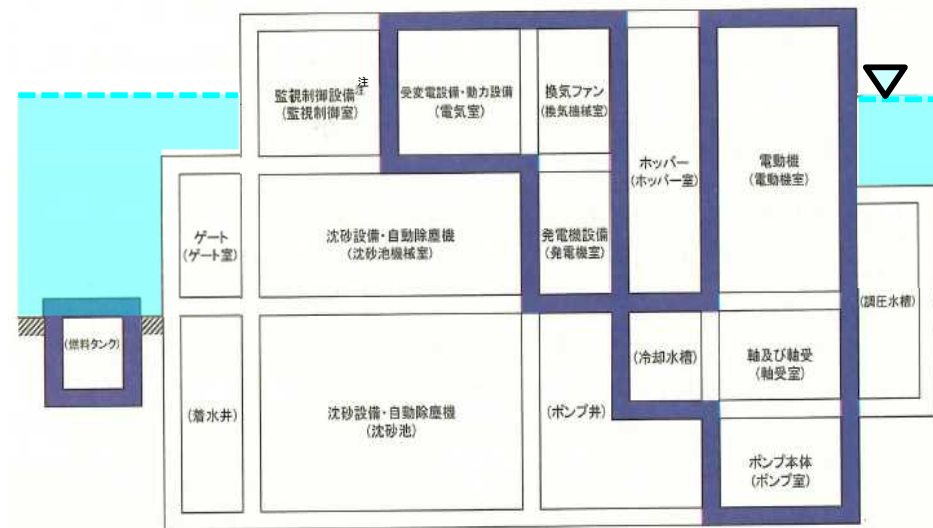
監視制御設備注
(監視制御室)

受変電設備・動力設備
(電気室)

換気ファン
(換気機械室)

ホッパー
(ホッパー室)

電動機
(電動機室)

ゲート
(ゲート室)

沈砂設備・自動除塵機
(沈砂池機械室)

発電機設備
(発電機室)

(調圧水槽)

(燃料タンク)

(冷却水槽)

軸及び軸受
(軸受室)

(着水井)

沈砂設備・自動除塵機
(沈砂池)

(ポンプ井)

ポンプ本体
(ポンプ室)